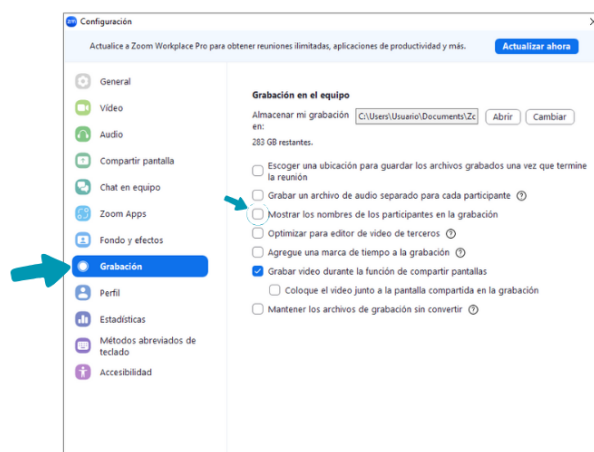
Configuración

Actualice a Zoom Workplace Pro para obtener reuniones ilimitadas, aplicaciones de productividad y más.
Actualizar ahora

General
Vídeo
Audio
Compartir pantalla
Chat en equipo
Zoom Apps
Fondo y efectos
Grabación
Perfil
Estadísticas
Métodos abreviados de teclado
Accesibilidad

Grabación en el equipo

Almacenar mi grabación en:
C:\Users\Usuario\Documents\Zc
Abrir
Cambiar
283 GB restantes.

Escoger una ubicación para guardar los archivos grabados una vez que termine la reunión
Grabar un archivo de audio separado para cada participante
Mostrar los nombres de los participantes en la grabación
Optimizar para editor de vídeo de terceros
Agregue una marca de tiempo a la grabación
Grabar vídeo durante la función de compartir pantallas
Coloque el vídeo junto a la pantalla compartida en la grabación
Mantener los archivos de grabación sin convertir